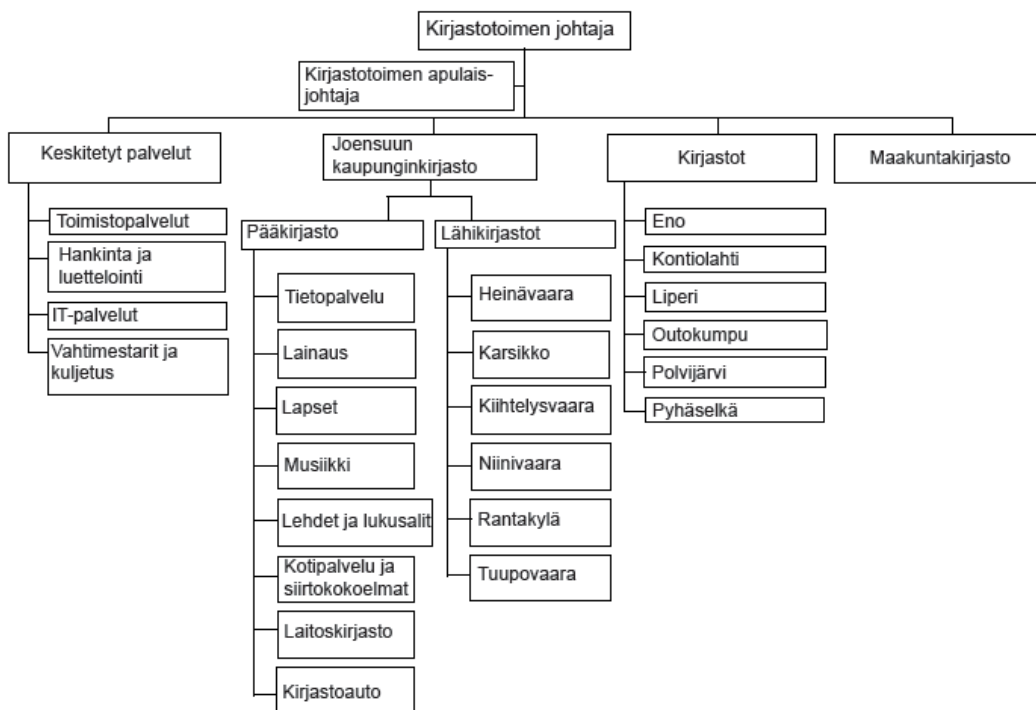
Kirjastotoimen johtaja

Kirjastotoimen apulaisjohtaja

Keskitetyt palvelut

Toimistopalvelut

Hankinta ja luettelointi

IT-palvelut

Vahtimestarit ja kuljetus

Joensuun kaupunginkirjasto

Pääkirjasto

Tietopalvelu

Lainaus

Lapset

Musiikki

Lehdet ja lukusalit

Kotipalvelu ja siirtokokoelmat

Laitoskirjasto

Kirjastoauto

Lähikirjastot

Heinävaara

Karsikko

Kiihtelysvaara

Niinivaara

Rantakylä

Tuupovaara

Kirjastot

Eno

Kontiolahti

Liperi

Outokumpu

Polvijärvi

Pyhäselkä

Maakuntakirjasto